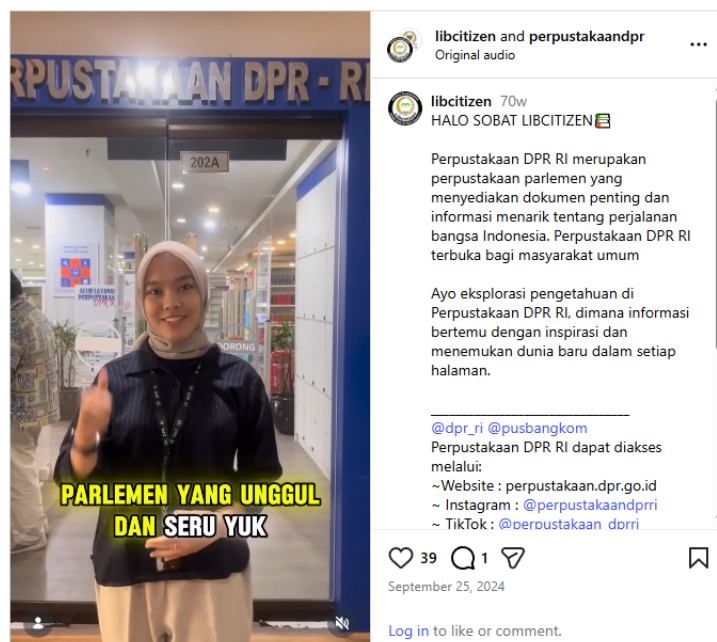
PERPUSTAKAAN DPR - RI

202A

DORONG

PARLEMEN YANG UNGGUL DAN SERU YUK

libcitizen and perpustakaandpr
Original audio

libcitizen 70w
HALO SOBAT LIBCITIZEN

Perpustakaan DPR RI merupakan perpustakaan parlemen yang menyediakan dokumen penting dan informasi menarik tentang perjalanan bangsa Indonesia. Perpustakaan DPR RI terbuka bagi masyarakat umum

Ayo eksplorasi pengetahuan di Perpustakaan DPR RI, dimana informasi bertemu dengan inspirasi dan menemukan dunia baru dalam setiap halaman.

_______________________________
@dpr_ri @pusbangkom
Perpustakaan DPR RI dapat diakses melalui:
~Website : perpustakaan.dpr.go.id
~ Instagram : @perpustakaandprri
~ TikTok : @perpustakaan_dprri

39 1
September 25, 2024

Log in to like or comment.